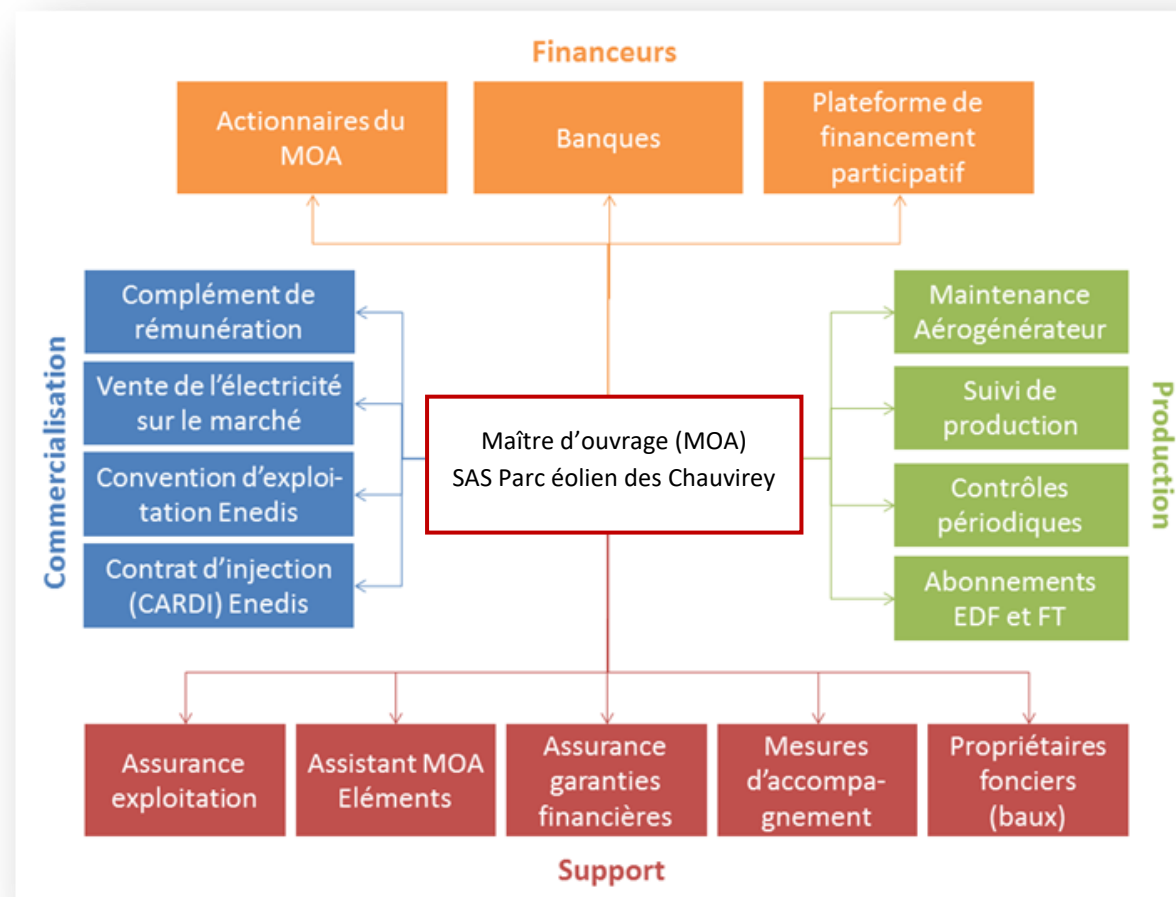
Financeurs

Actionnaires du MOA

Banques

Plateforme de financement participatif

Commercialisation

Complément de rémunération

Vente de l'électricité sur le marché

Convention d'exploitation Enedis

Contrat d'injection (CARDI) Enedis

Maître d'ouvrage (MOA)
SAS Parc éolien des Chauvirey

Production

Maintenance Aérogénérateur

Suivi de production

Contrôles périodiques

Abonnements EDF et FT

Assurance exploitation

Assistant MOA Eléments

Assurance garanties financières

Mesures d'accompagnement

Propriétaires fonciers (baux)

Support